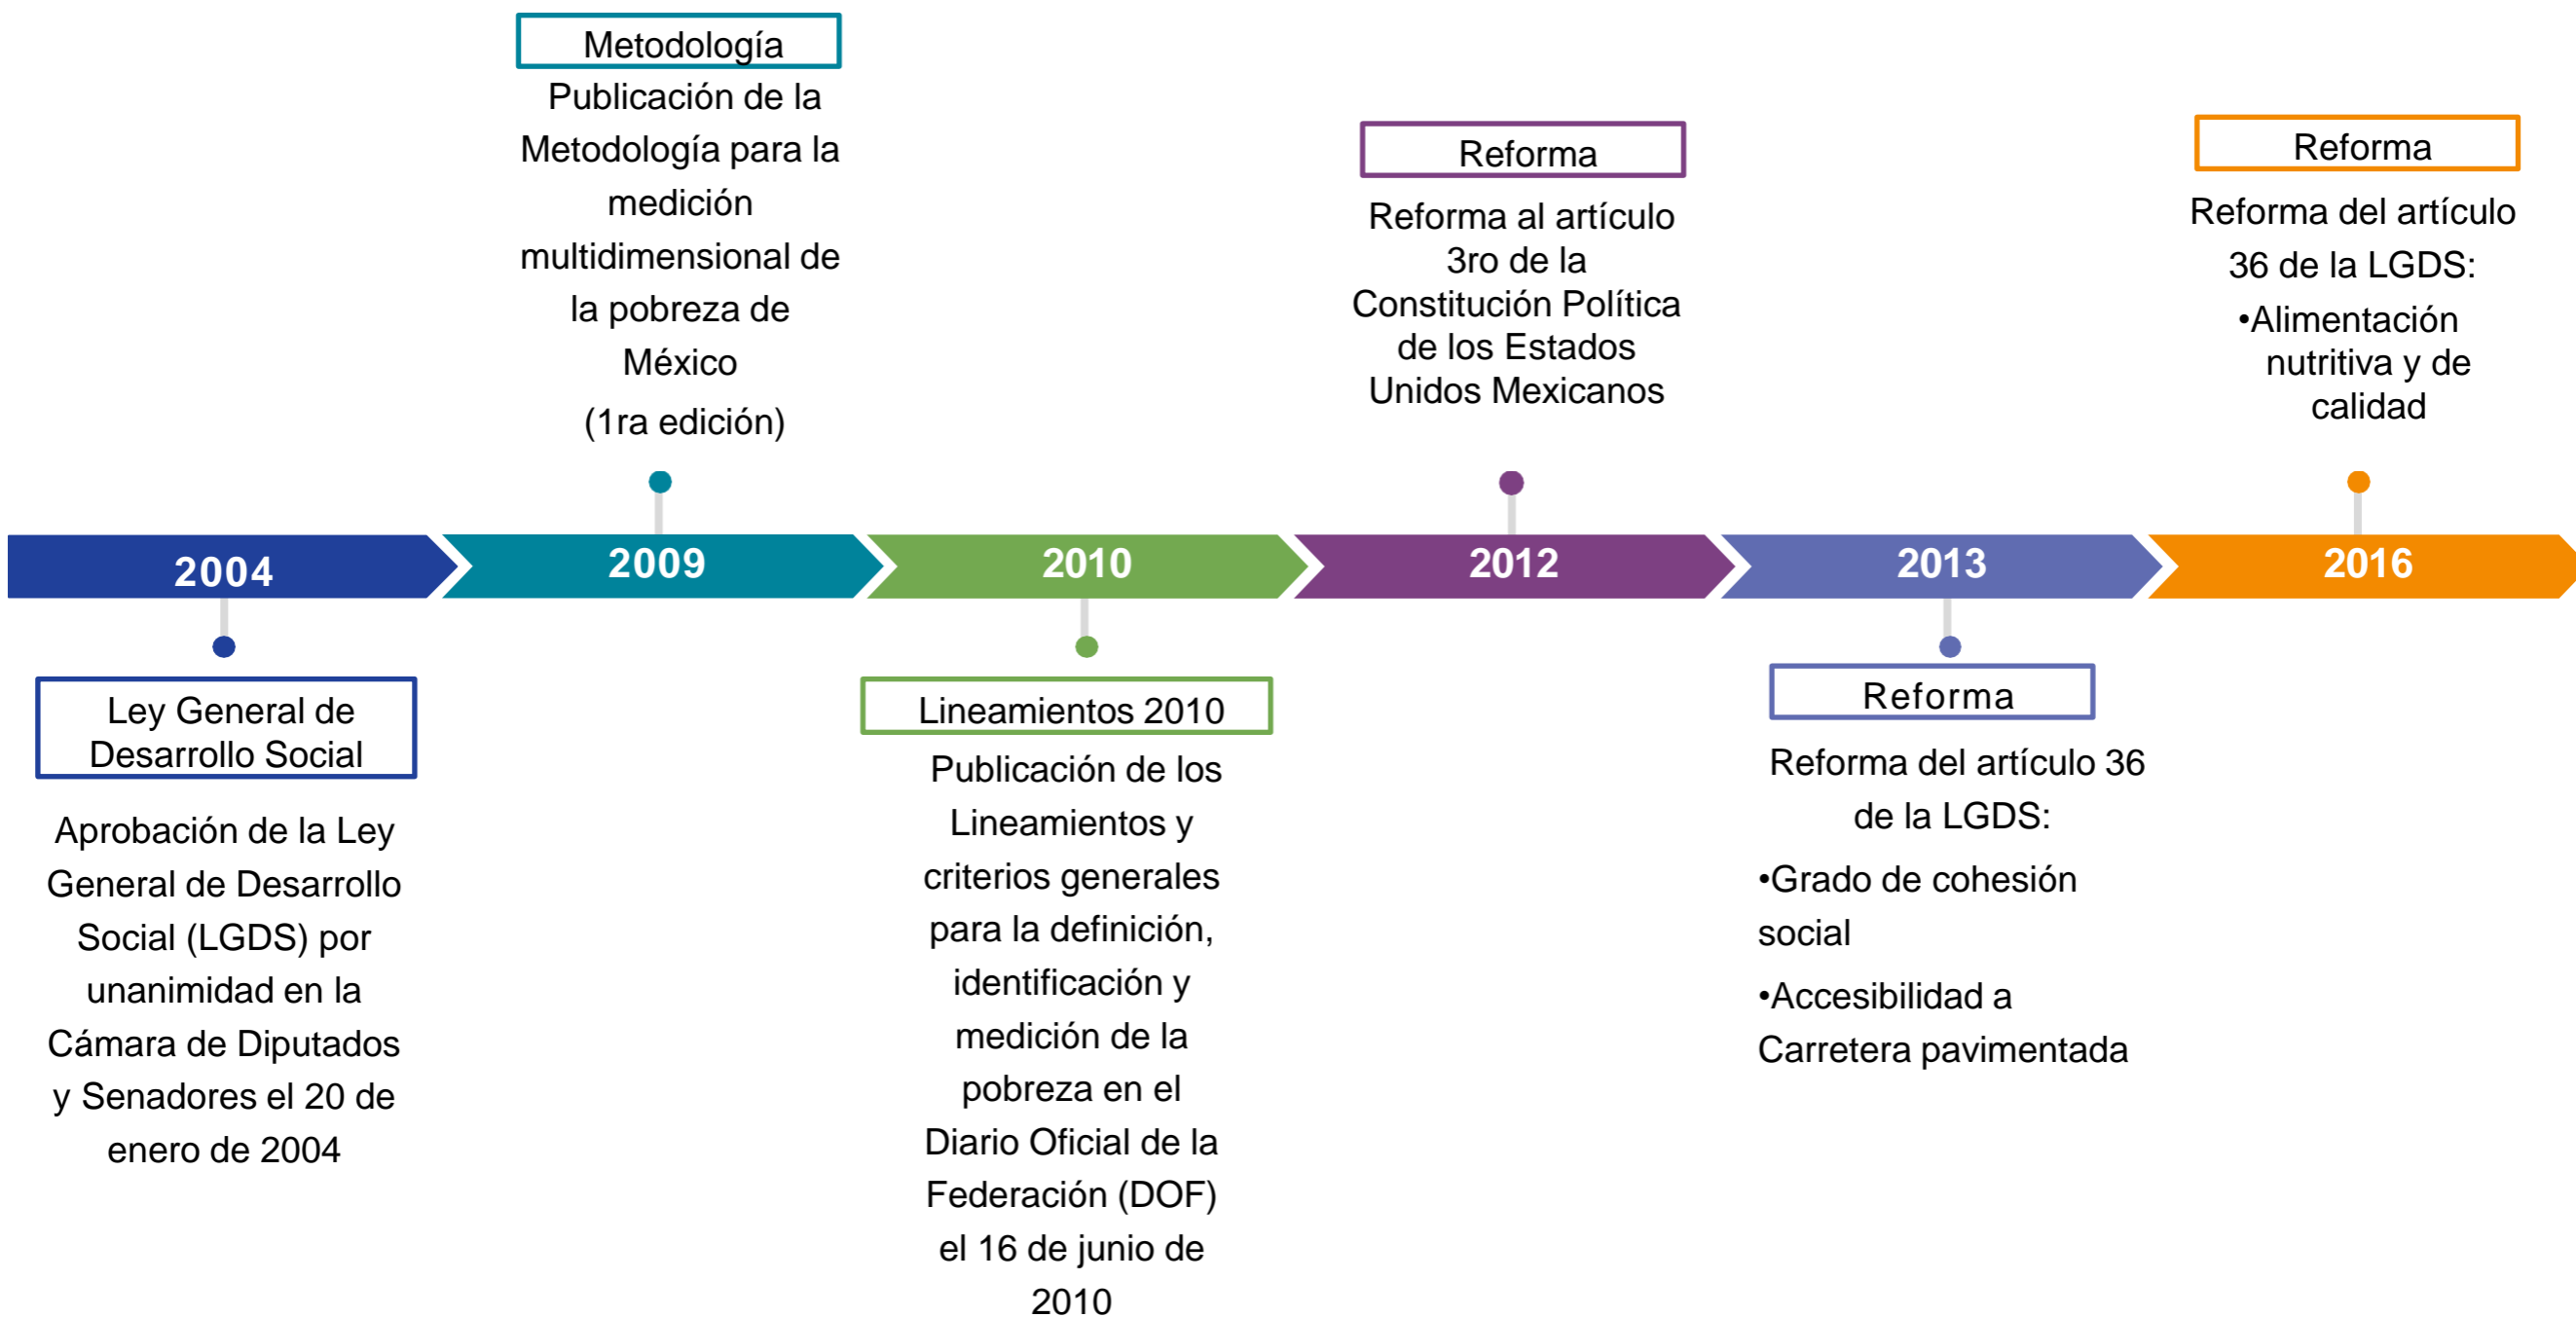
2004

Ley General de Desarrollo Social

Aprobación de la Ley General de Desarrollo Social (LGDS) por unanimidad en la Cámara de Diputados y Senadores el 20 de enero de 2004

2009

Metodología

Publicación de la Metodología para la medición multidimensional de la pobreza de México

(1ra edición)

2010

Lineamientos 2010

Publicación de los Lineamientos y criterios generales para la definición, identificación y medición de la pobreza en el Diario Oficial de la Federación (DOF) el 16 de junio de 2010

2012

Reforma

Reforma al artículo 3ro de la Constitución Política de los Estados Unidos Mexicanos

2013

Reforma

Reforma del artículo 36 de la LGDS:

•Grado de cohesión social

•Accesibilidad a Carretera pavimentada

2016

Reforma

Reforma del artículo 36 de la LGDS:

•Alimentación nutritiva y de calidad